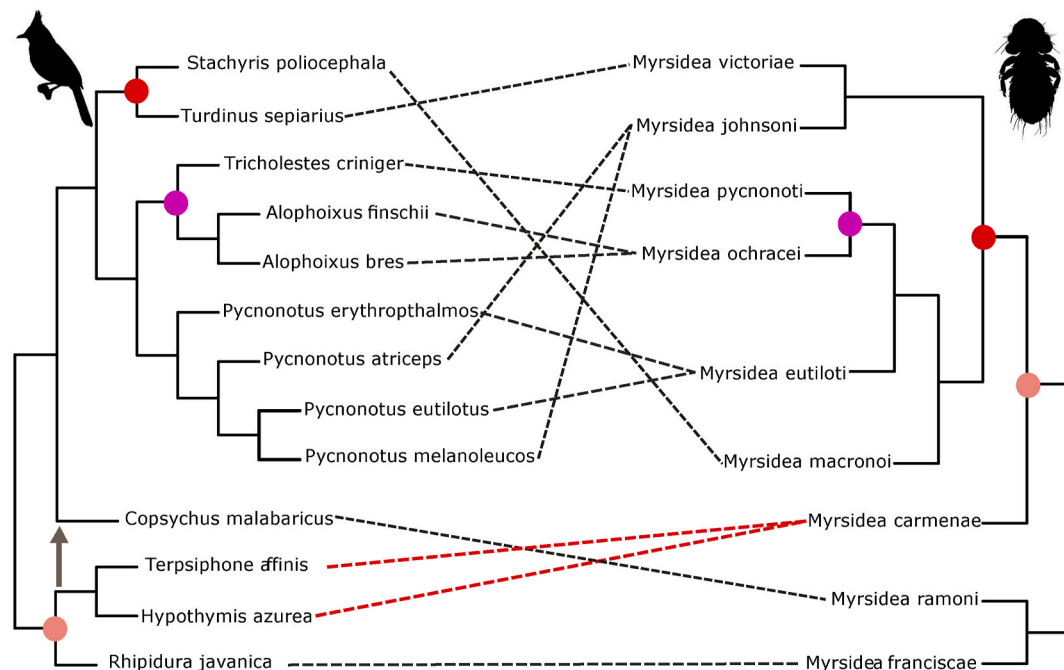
Stachyris poliocephala
Turdinus sepiarius
Tricholestes criniger
Alophoixus finschii
Alophoixus bres
Pycnonotus erythropthalmos
Pycnonotus atriceps
Pycnonotus eutilotus
Pycnonotus melanoleucos
Copsychus malabaricus
Terpsiphone affinis
Hypothymis azurea
Rhipidura javanica

Myrsidea victoriae
Myrsidea johnsoni
Myrsidea pycnonoti
Myrsidea ochracei
Myrsidea eutiloti
Myrsidea macronoi
Myrsidea carmenae
Myrsidea ramoni
Myrsidea franciscae